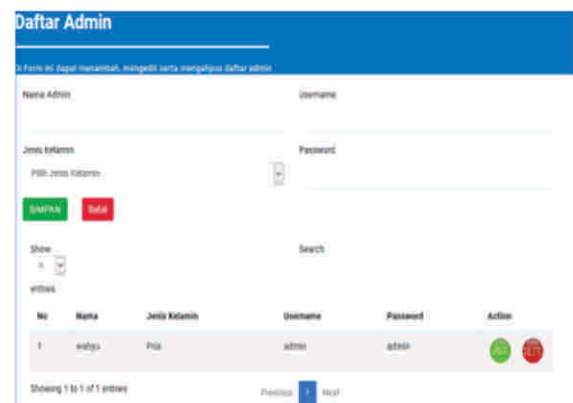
Daftar Admin

Di Form ini dapat menambah, mengedit serta menghapus daftar admin

Nama Admin

Username

Jenis Kelamin

Pilih Jenis Kelamin

Password

SIMPAN

Batal

Show

5

entries

Search:

| No | Nama | Jenis Kelamin | Username | Password | Action |
|---|---|---|---|---|---|
| 1 | wahyu | Pria | admin | admin | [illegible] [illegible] |

Showing 1 to 1 of 1 entries

Previous 1 Next